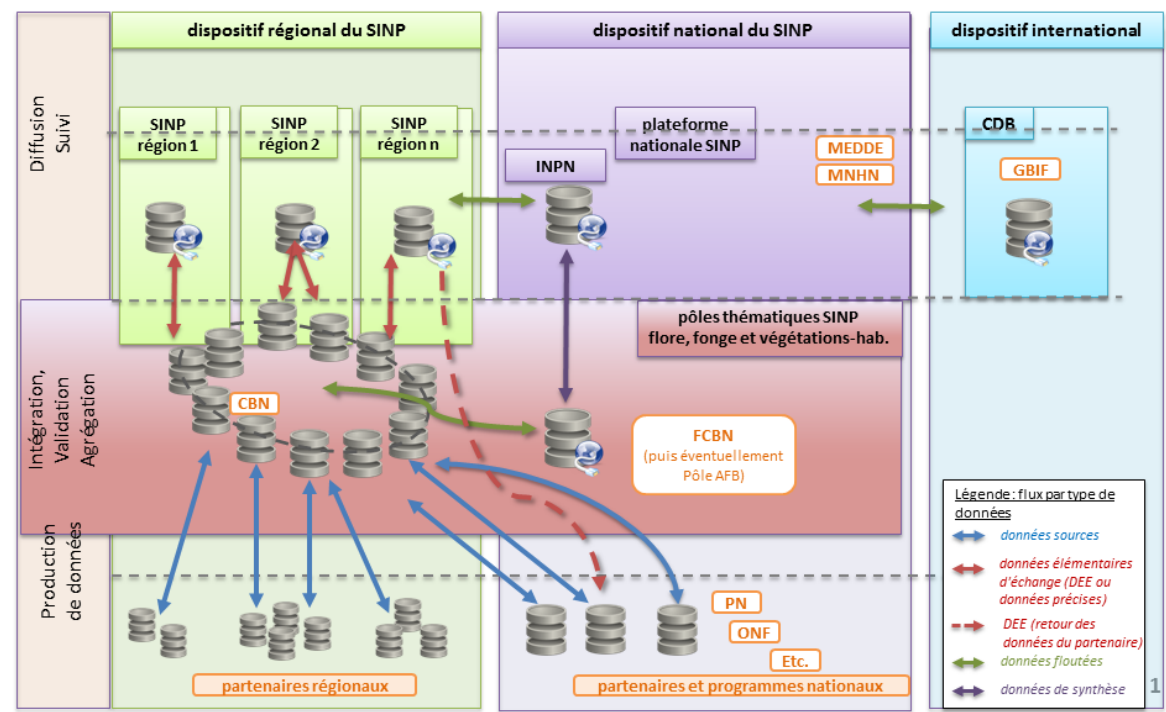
dispositif régional du SINP

dispositif national du SINP

dispositif international

Diffusion Suivi

SINP région 1

SINP région 2

SINP région n

plateforme nationale SINP

INPN

MEDDE

MNHN

CDB

GBIF

Intégration, Validation Agrégation

pôles thématiques SINP flore, fonge et végétations-hab.

CBN

FCBN (puis éventuellement Pôle AFB)

Production de données

PN

ONF

Etc.

partenaires régionaux

partenaires et programmes nationaux

Légende : flux par type de données

données sources

données élémentaires d'échange (DEE ou données précises)

DEE (retour des données du partenaire)

données floutées

données de synthèse

1